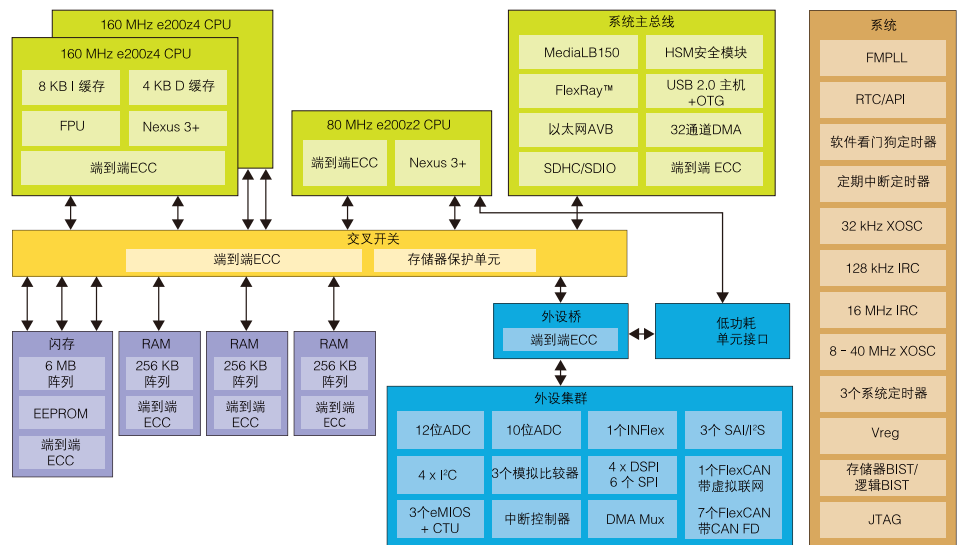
160 MHz e200z4 CPU

160 MHz e200z4 CPU

8 KB I 缓存

4 KB D 缓存

FPU

Nexus 3+

端到端ECC

80 MHz e200z2 CPU

端到端ECC

Nexus 3+

系统主总线

MediaLB150

HSM安全模块

FlexRay™

USB 2.0 主机 +OTG

以太网AVB

32通道DMA

SDHC/SDIO

端到端 ECC

系统

FMPLL

RTC/API

软件看门狗定时器

定期中断定时器

32 kHz XOSC

128 kHz IRC

16 MHz IRC

8 - 40 MHz XOSC

3个系统定时器

Vreg

存储器BIST/ 逻辑BIST

JTAG

交叉开关

端到端ECC

存储器保护单元

闪存

6 MB 阵列

EEPROM

端到端 ECC

RAM

256 KB 阵列

端到端 ECC

RAM

256 KB 阵列

端到端 ECC

RAM

256 KB 阵列

端到端 ECC

外设桥

端到端ECC

低功耗 单元接口

外设集群

12位ADC

10位ADC

1个INFlex

3个 SAI/I$^2$S

4 x I$^2$C

3个模拟比较器

4 x DSPI 6 个 SPI

1个FlexCAN 带虚拟联网

3个eMIOS + CTU

中断控制器

DMA Mux

7个FlexCAN 带CAN FD